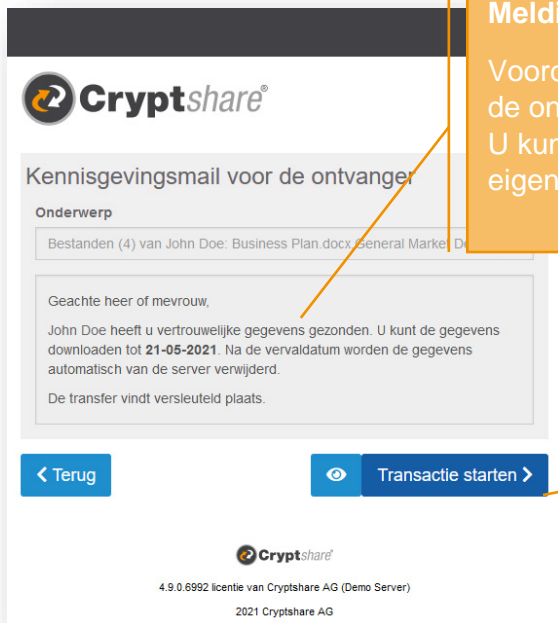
Meldi

Voorc
de on
U kur
eigen

Cryptshare®

Kennisgevingsmail voor de ontvanger

Onderwerp

Bestanden (4) van John Doe: Business Plan.docx General Market De

Geachte heer of mevrouw,

John Doe heeft u vertrouwelijke gegevens gezonden. U kunt de gegevens downloaden tot **21-05-2021**. Na de vervaldatum worden de gegevens automatisch van de server verwijderd.

De transfer vindt versleuteld plaats.

< Terug

Transactie starten >

Cryptshare®

4.9.0.6992 licentie van Cryptshare AG (Demo Server)

2021 Cryptshare AG